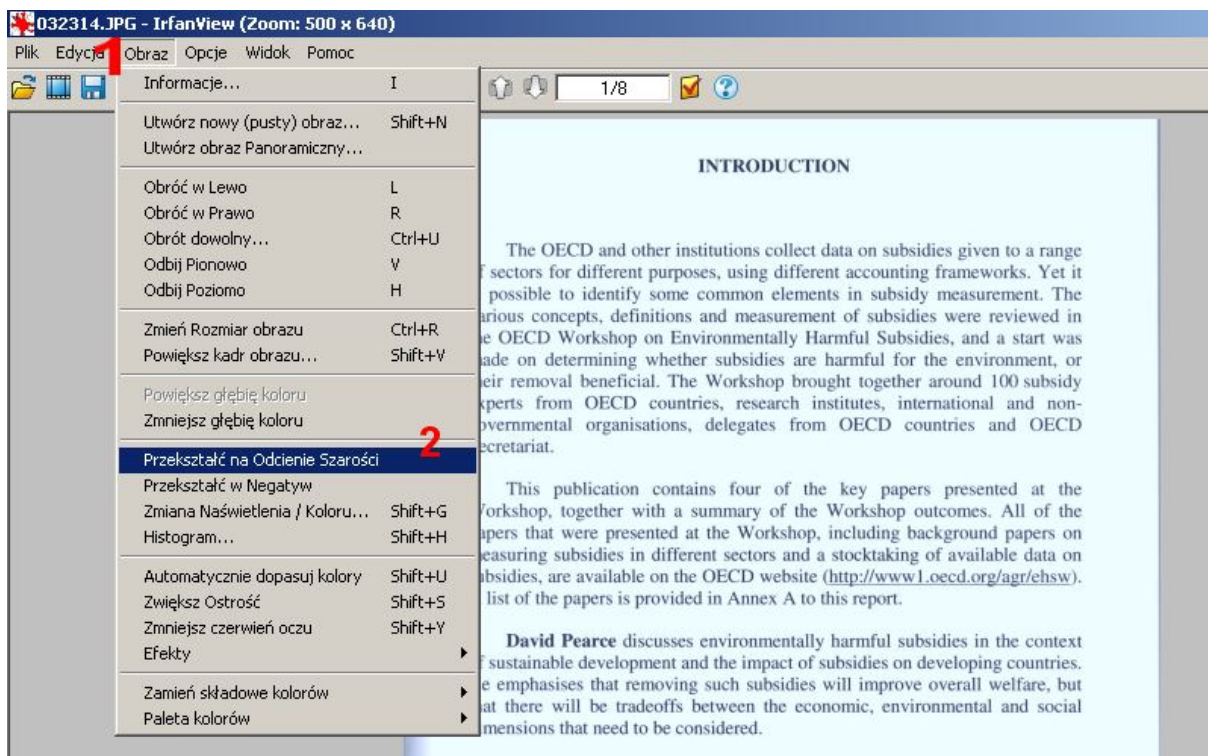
032314.JPG - IrfanView (Zoom: 500 x 640)

Plik Edycja Obraz Opcje Widok Pomoc

1

1/8

Informacje... I

Utwórz nowy (pusty) obraz... Shift+N
Utwórz obraz Panoramiczny...

Obróć w Lewo L
Obróć w Prawo R
Obrót dowolny... Ctrl+U
Odbij Pionowo V
Odbij Poziomo H

Zmień Rozmiar obrazu Ctrl+R
Powiększ kadr obrazu... Shift+V

Powiększ głębię koloru
Zmniejsz głębię koloru

2

Przekształć na Odcienie Szarości
Przekształć w Negatyw
Zmiana Naświetlenia / Koloru... Shift+G
Histogram... Shift+H

Automatycznie dopasuj kolory Shift+U
Zwiększ Ostrość Shift+S
Zmniejsz czerwień oczu Shift+Y
Efekty

Zamień składowe kolorów
Paleta kolorów

INTRODUCTION

The OECD and other institutions collect data on subsidies given to a range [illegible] sectors for different purposes, using different accounting frameworks. Yet it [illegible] possible to identify some common elements in subsidy measurement. The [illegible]arious concepts, definitions and measurement of subsidies were reviewed in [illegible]e OECD Workshop on Environmentally Harmful Subsidies, and a start was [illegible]ade on determining whether subsidies are harmful for the environment, or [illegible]eir removal beneficial. The Workshop brought together around 100 subsidy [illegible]xperts from OECD countries, research institutes, international and non-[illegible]overnmental organisations, delegates from OECD countries and OECD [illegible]ecretariat.

This publication contains four of the key papers presented at the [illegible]orkshop, together with a summary of the Workshop outcomes. All of the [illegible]apers that were presented at the Workshop, including background papers on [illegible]easuring subsidies in different sectors and a stocktaking of available data on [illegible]bsidies, are available on the OECD website (http://www1.oecd.org/agr/ehsw). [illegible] list of the papers is provided in Annex A to this report.

David Pearce discusses environmentally harmful subsidies in the context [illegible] sustainable development and the impact of subsidies on developing countries. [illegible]e emphasises that removing such subsidies will improve overall welfare, but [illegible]at there will be tradeoffs between the economic, environmental and social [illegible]mensions that need to be considered.